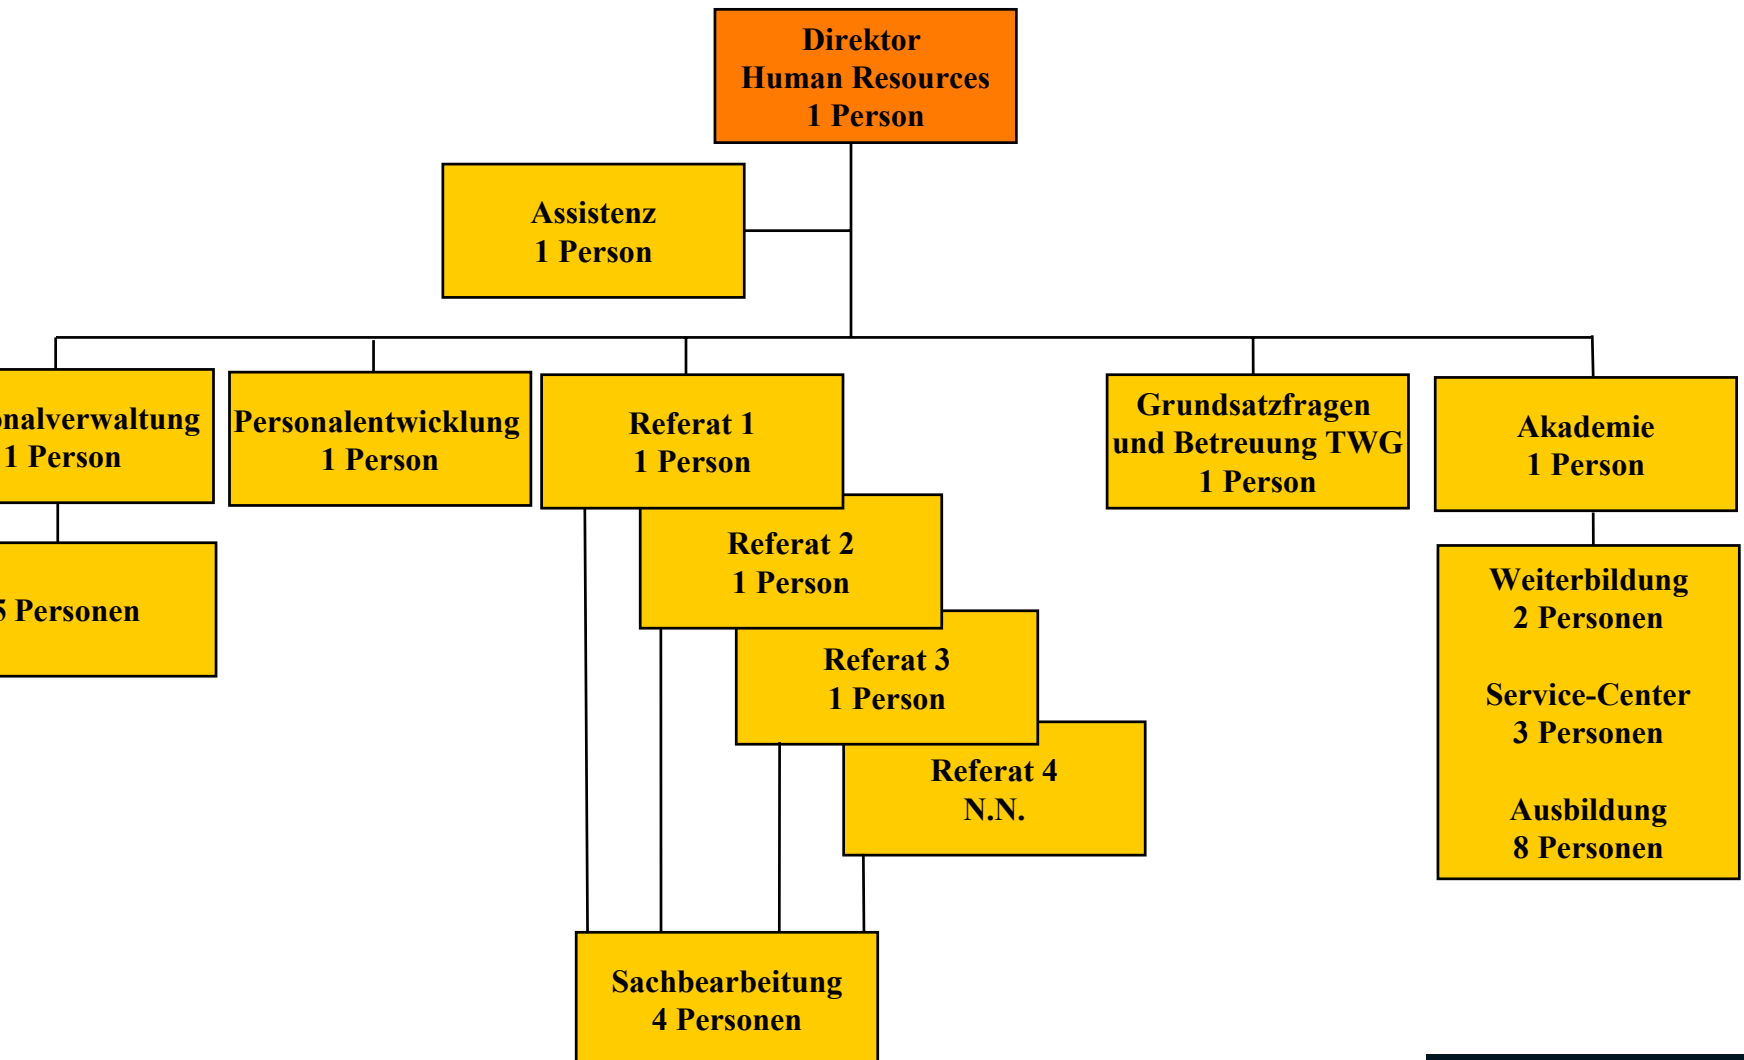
Direktor
Human Resources
1 Person

Assistenz
1 Person

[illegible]nalverwaltung
1 Person

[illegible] Personen

Personalentwicklung
1 Person

Referat 1
1 Person

Referat 2
1 Person

Referat 3
1 Person

Referat 4
N.N.

Sachbearbeitung
4 Personen

Grundsatzfragen
und Betreuung TWG
1 Person

Akademie
1 Person

Weiterbildung
2 Personen

Service-Center
3 Personen

Ausbildung
8 Personen